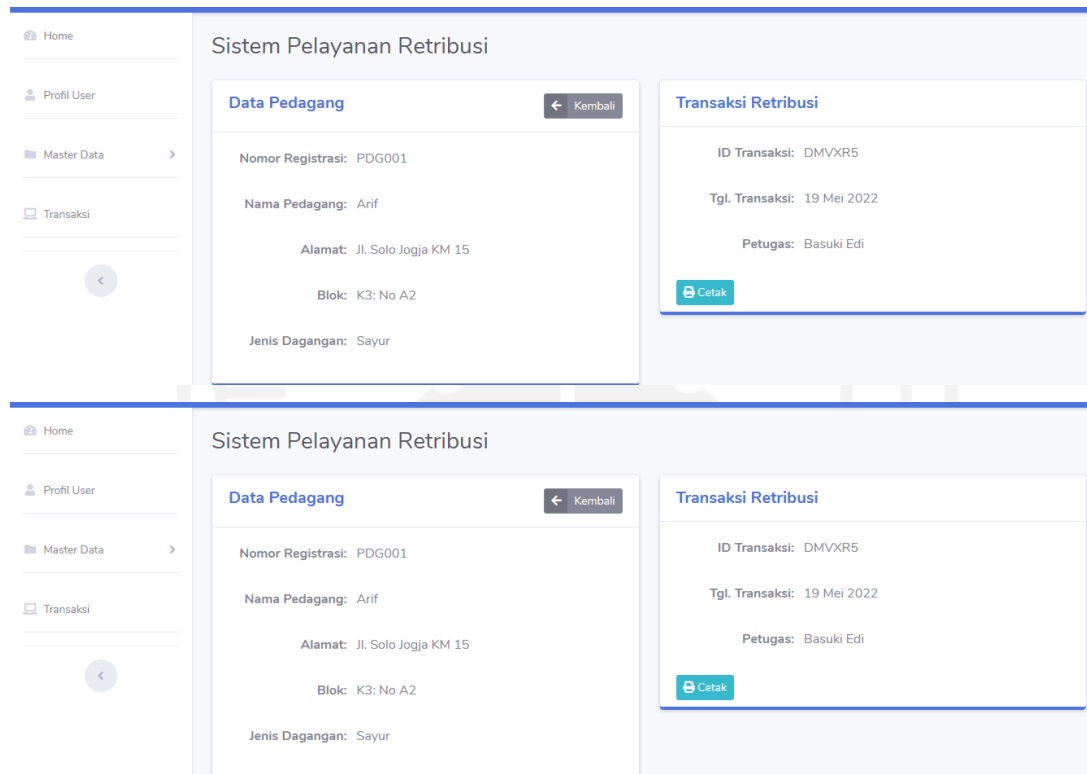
Home

Profil User

Master Data

Transaksi

Sistem Pelayanan Retribusi

Data Pedagang

Kembali

Nomor Registrasi: PDG001

Nama Pedagang: Arif

Alamat: Jl. Solo Jogja KM 15

Blok: K3: No A2

Jenis Dagangan: Sayur

Transaksi Retribusi

ID Transaksi: DMVXR5

Tgl. Transaksi: 19 Mei 2022

Petugas: Basuki Edi

Cetak

Home

Profil User

Master Data

Transaksi

Sistem Pelayanan Retribusi

Data Pedagang

Kembali

Nomor Registrasi: PDG001

Nama Pedagang: Arif

Alamat: Jl. Solo Jogja KM 15

Blok: K3: No A2

Jenis Dagangan: Sayur

Transaksi Retribusi

ID Transaksi: DMVXR5

Tgl. Transaksi: 19 Mei 2022

Petugas: Basuki Edi

Cetak